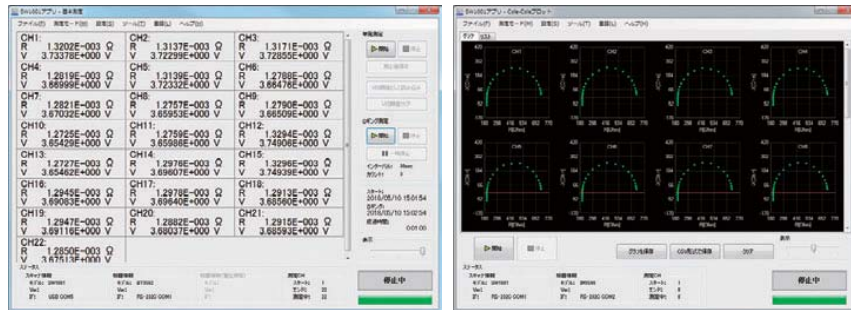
CH1:
R 1.3202E-003 Ω
V 3.73378E+000 V

CH2:
R 1.3137E-003 Ω
V 3.72299E+000 V

CH3:
R 1.3171E-003 Ω
V 3.72855E+000 V

CH4:
R 1.2819E-003 Ω
V 3.66999E+000 V

CH5:
R 1.3139E-003 Ω
V 3.72332E+000 V

CH6:
R 1.2788E-003 Ω
V 3.66478E+000 V

CH7:
R 1.2821E-003 Ω
V 3.67032E+000 V

CH8:
R 1.2757E-003 Ω
V 3.65953E+000 V

CH9:
R 1.2790E-003 Ω
V 3.66509E+000 V

CH10:
R 1.2725E-003 Ω
V 3.65429E+000 V

CH11:
R 1.2759E-003 Ω
V 3.65986E+000 V

CH12:
R 1.3294E-003 Ω
V 3.74906E+000 V

CH13:
R 1.2727E-003 Ω
V 3.65462E+000 V

CH14:
R 1.2976E-003 Ω
V 3.69607E+000 V

CH15:
R 1.3296E-003 Ω
V 3.74939E+000 V

CH16:
R 1.2945E-003 Ω
V 3.69083E+000 V

CH17:
R 1.2978E-003 Ω
V 3.69640E+000 V

CH18:
R 1.2913E-003 Ω
V 3.68560E+000 V

CH19:
R 1.2947E-003 Ω
V 3.69116E+000 V

CH20:
R 1.2882E-003 Ω
V 3.68037E+000 V

CH21:
R 1.2915E-003 Ω
V 3.68593E+000 V

CH22:
R 1.2850E-003 Ω
V 3.67513E+000 V

2016/05/10 15:01:54
2016/05/10 15:02:04
0:01:00

停止中

CH1 CH2 CH3 CH4 CH5 CH6 CH7 CH8

停止中